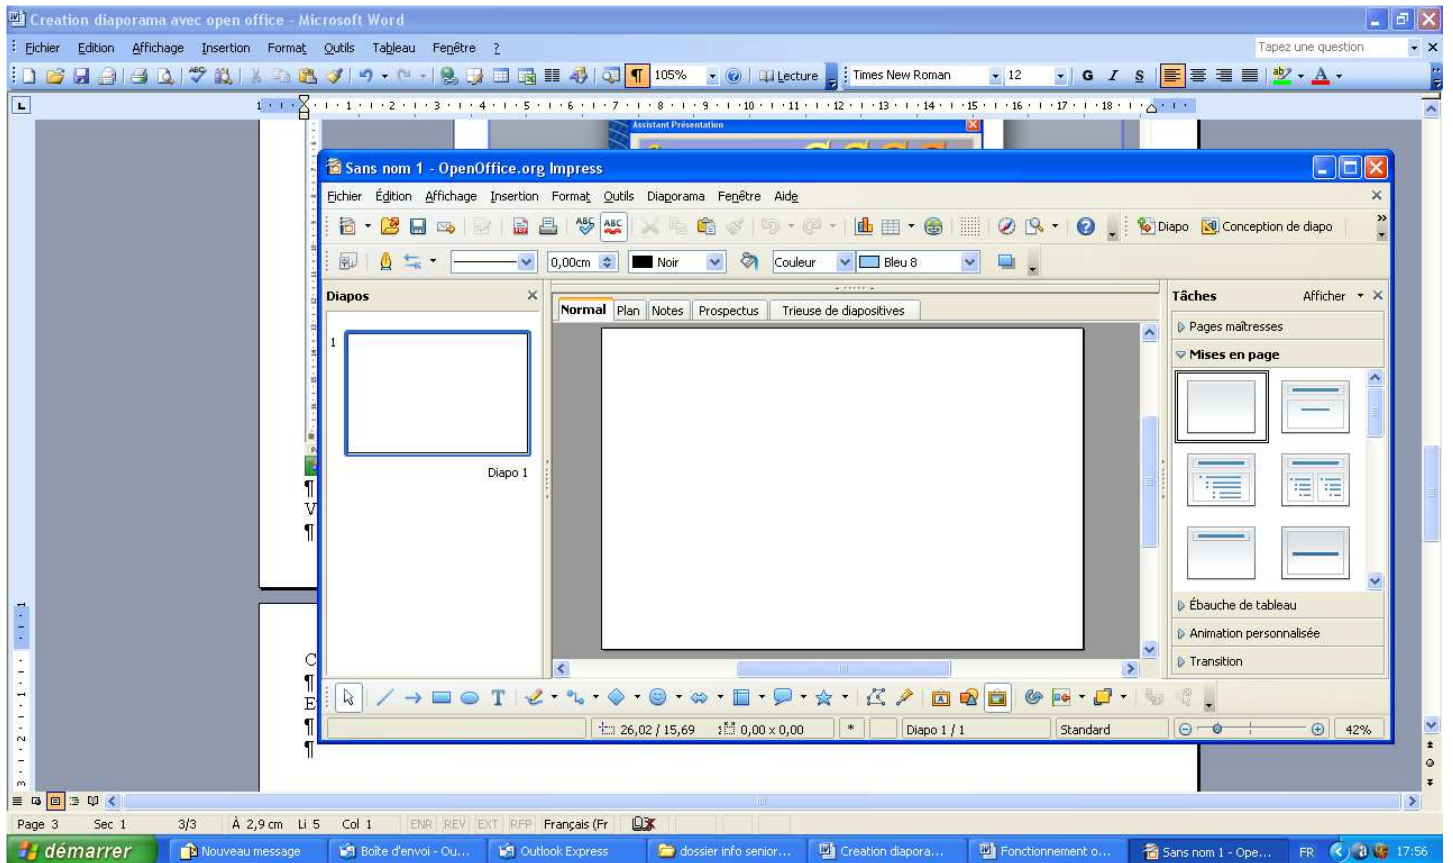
Creation diaporama avec open office - Microsoft Word

Fichier Edition Affichage Insertion Format Outils Tableau Fenêtre ?

Tapez une question

105% Lecture Times New Roman 12

Assistant Présentation

Sans nom 1 - OpenOffice.org Impress

Fichier Édition Affichage Insertion Format Outils Diaporama Fenêtre Aide

Diapo Conception de diapo

0,00cm Noir Couleur Bleu 8

Diapos

1

Diapo 1

Normal Plan Notes Prospectus Trieuse de diapositives

Tâches Afficher

Pages maîtresses

Mises en page

Ébauche de tableau

Animation personnalisée

Transition

26,02 / 15,69 0,00 x 0,00 * Diapo 1 / 1 Standard 42%

Page 3 Sec 1 3/3 À 2,9 cm Li 5 Col 1 ENR REV EXT RFP Français (Fr

démarrer Nouveau message Boîte d'envoi - Ou... Outlook Express dossier info senior... Creation diapora... Fonctionnement o... Sans nom 1 - Ope... FR 17:56